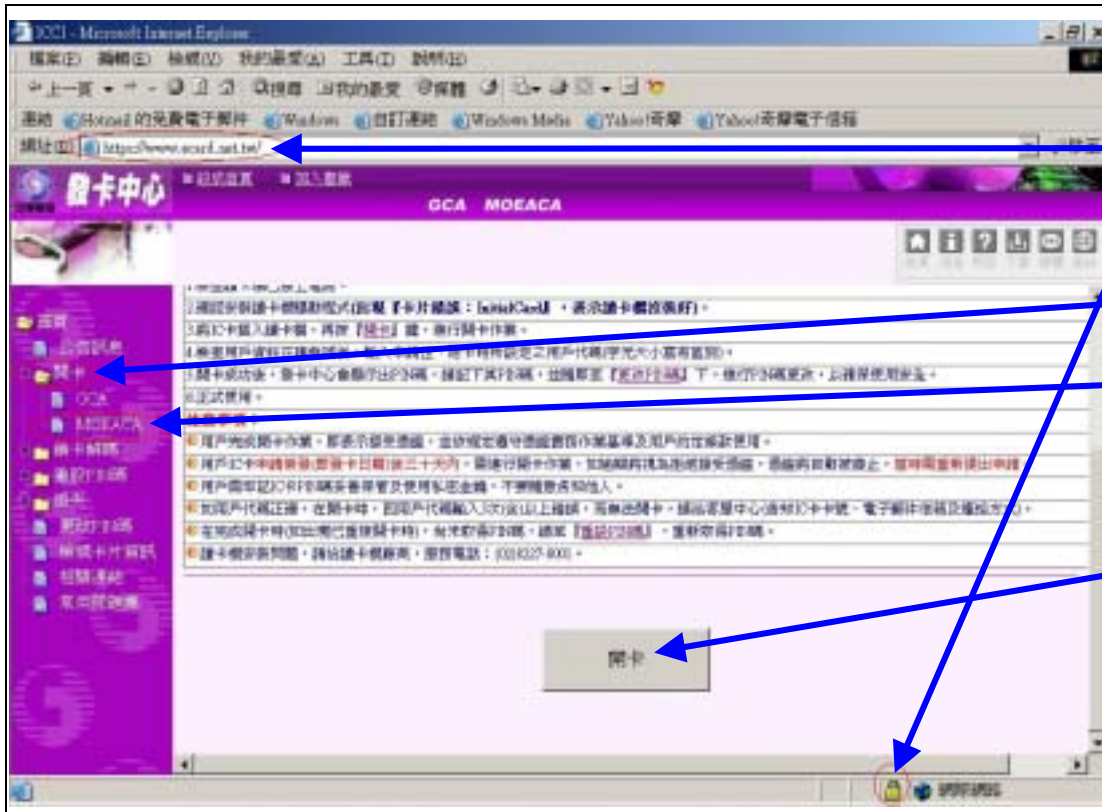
GCCI - Microsoft Internet Explorer

檔案(F) 編輯(E) 檢視(V) 我的最愛(A) 工具(T) 說明(H)

上一頁 搜尋 我的最愛 媒體

連結 Hotmail 的免費電子郵件 Windows 自訂連結 Windows Media Yahoo!奇摩 Yahoo!奇摩電子信箱

網址(D) https://www.gcard.net.tw/

發卡中心

回到首頁 加入最愛

GCA MOEACA

首頁
最新訊息
開卡
GCA
MOEACA
換卡解鎖
重設PIN碼
掛失
重設PIN碼
解鎖卡片資訊
相關連結
常見問題集

2.確認安裝讀卡機驅動程式(出現『卡片插槽：InitialCard』，表示讀卡機安裝良好)。
3.將IC卡插入讀卡機，再按『開卡』鍵，執行開卡作業。
4.檢查用戶資料正確無誤後，輸入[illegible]
5.開卡成功後，發卡中心會顯示出PIN碼，請記下其PIN碼，並隨即至『變更PIN碼』下，進行PIN碼變更，以確保使用安全。
6.正式使用。
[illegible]
用戶完成開卡作業，即表示接受憑證，並依規定遵守憑證實務作業基準及用戶約定條款使用。
用戶IC卡申請核發(即發卡日期)後三十天內，需進行開卡作業，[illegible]
用戶需牢記IC卡PIN碼妥善保管及使用本密金鑰，不要隨意告知他人。
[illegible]
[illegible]
讀卡機安裝問題，請洽讀卡機廠商，服務電話：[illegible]

開卡

網際網路